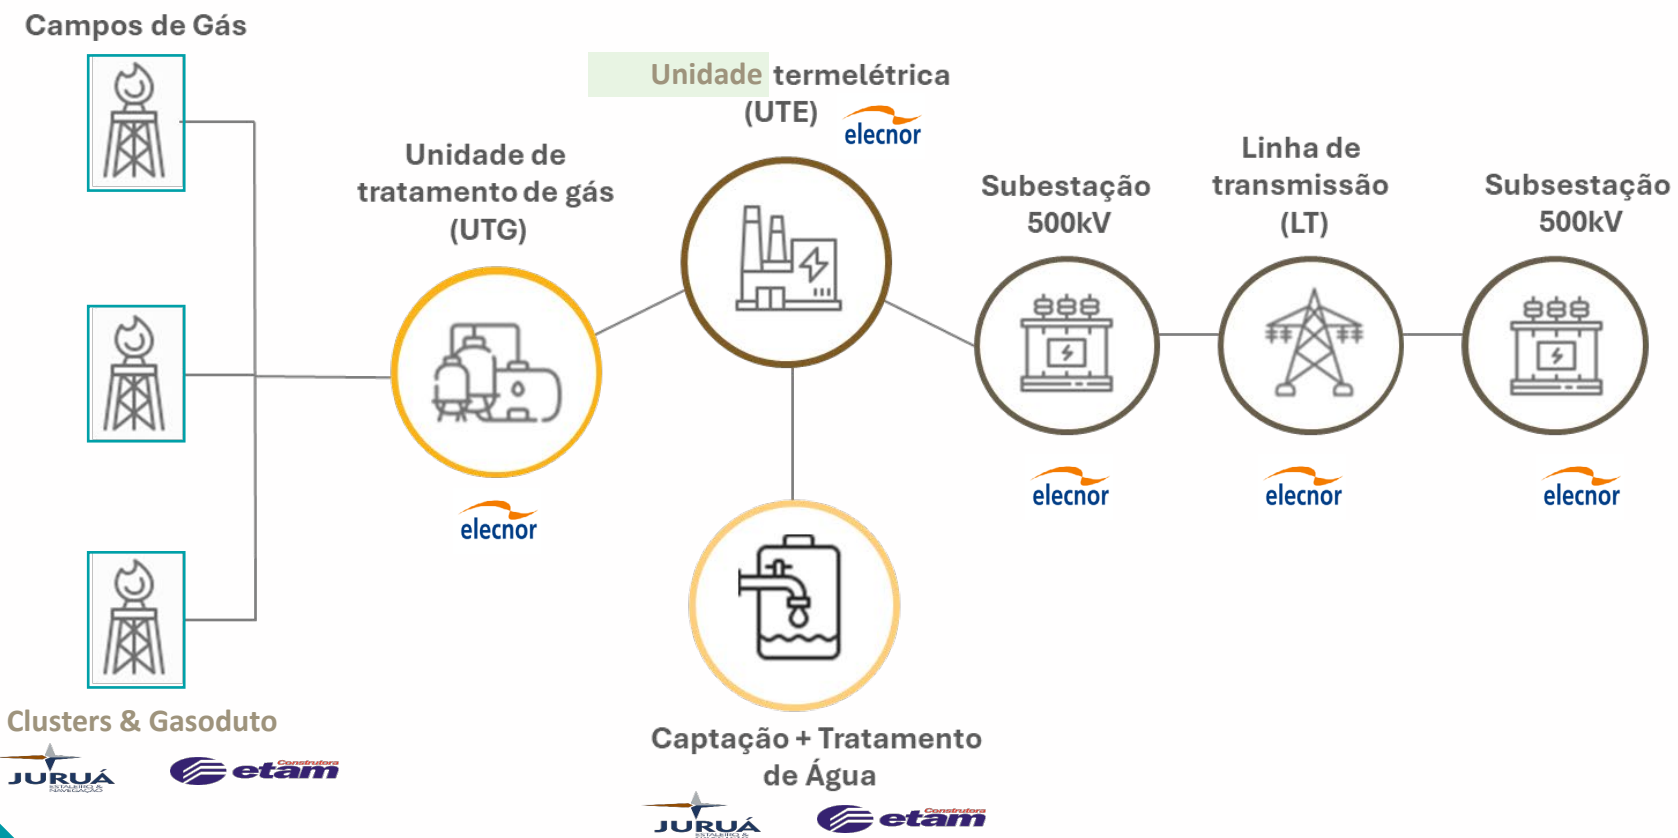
Campos de Gás

Unidade termelétrica (UTE)

elecnor

Unidade de tratamento de gás (UTG)

elecnor

Subestação 500kV

elecnor

Linha de transmissão (LT)

elecnor

Subsestação 500kV

elecnor

Clusters & Gasoduto

JURUÁ

Construtora etam

Captação + Tratamento de Água

JURUÁ

Construtora etam